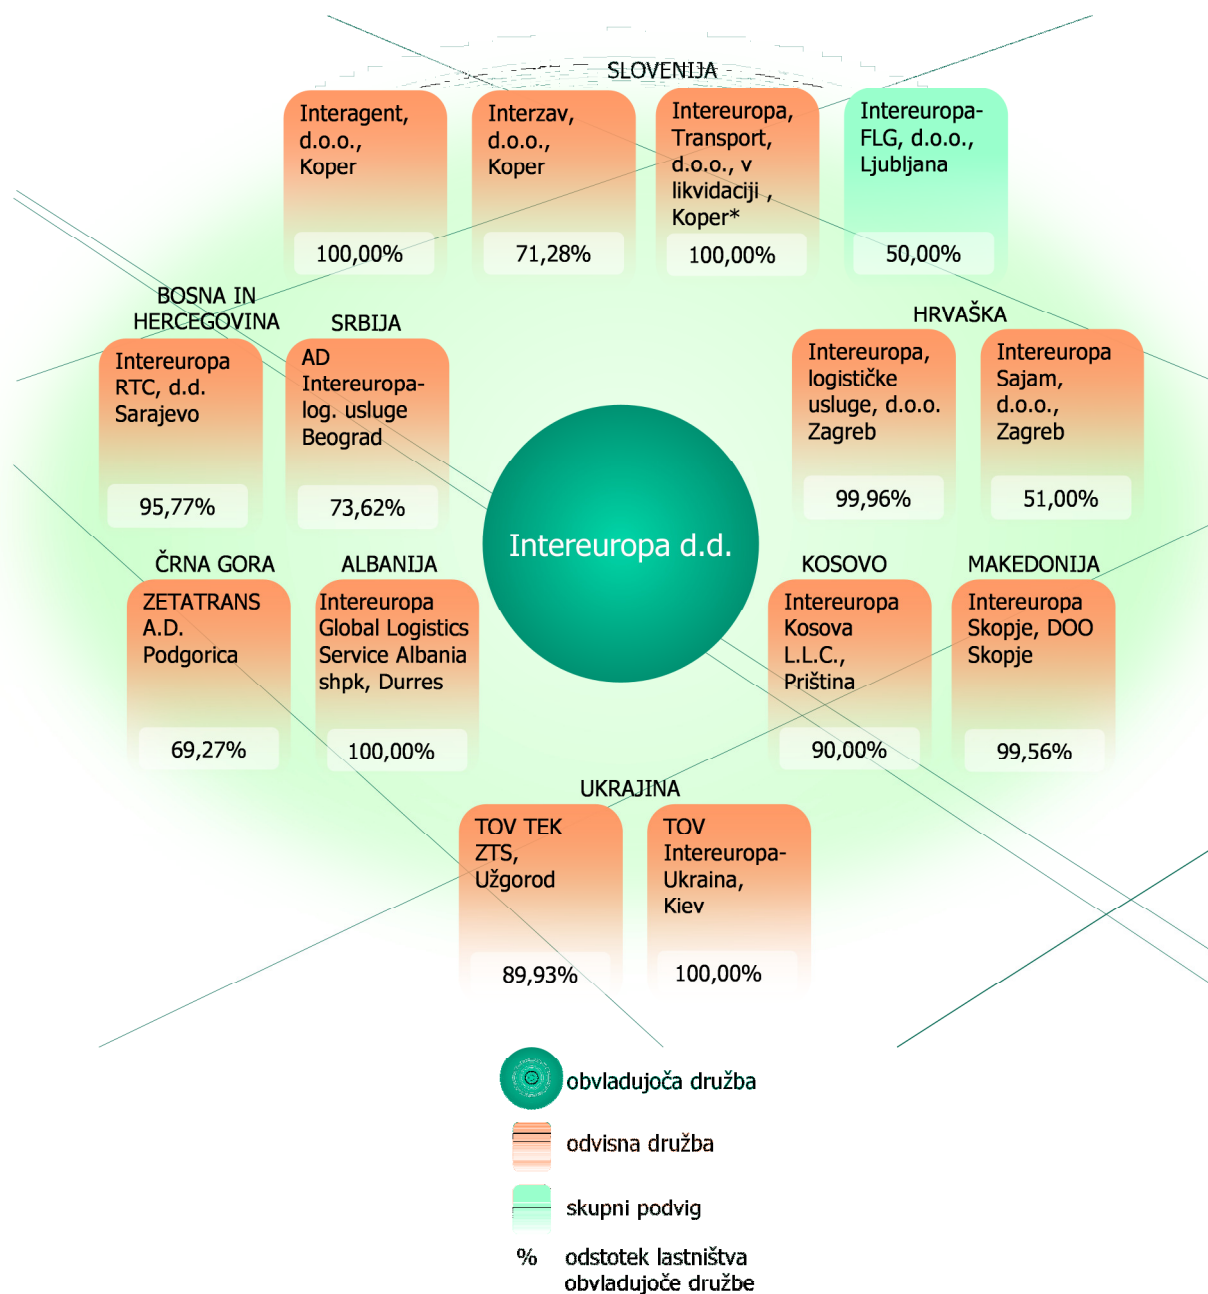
SLOVENIJA

Interagent, d.o.o., Koper
100,00%

Interzav, d.o.o., Koper
71,28%

Intereuropa, Transport, d.o.o., v likvidaciji , Koper*
100,00%

Intereuropa-FLG, d.o.o., Ljubljana
50,00%

BOSNA IN HERCEGOVINA

Intereuropa RTC, d.d. Sarajevo
95,77%

SRBIJA

AD Intereuropa-log. usluge Beograd
73,62%

HRVAŠKA

Intereuropa, logističke usluge, d.o.o. Zagreb
99,96%

Intereuropa Sajam, d.o.o., Zagreb
51,00%

Intereuropa d.d.

ČRNA GORA

ZETATRANS A.D. Podgorica
69,27%

ALBANIJA

Intereuropa Global Logistics Service Albania shpk, Durres
100,00%

KOSOVO

Intereuropa Kosova L.L.C., Priština
90,00%

MAKEDONIJA

Intereuropa Skopje, DOO Skopje
99,56%

UKRAJINA

TOV TEK ZTS, Užgorod
89,93%

TOV Intereuropa-Ukraina, Kiev
100,00%

obvladujoča družba

odvisna družba

skupni podvig

% odstotek lastništva obvladujoče družbe